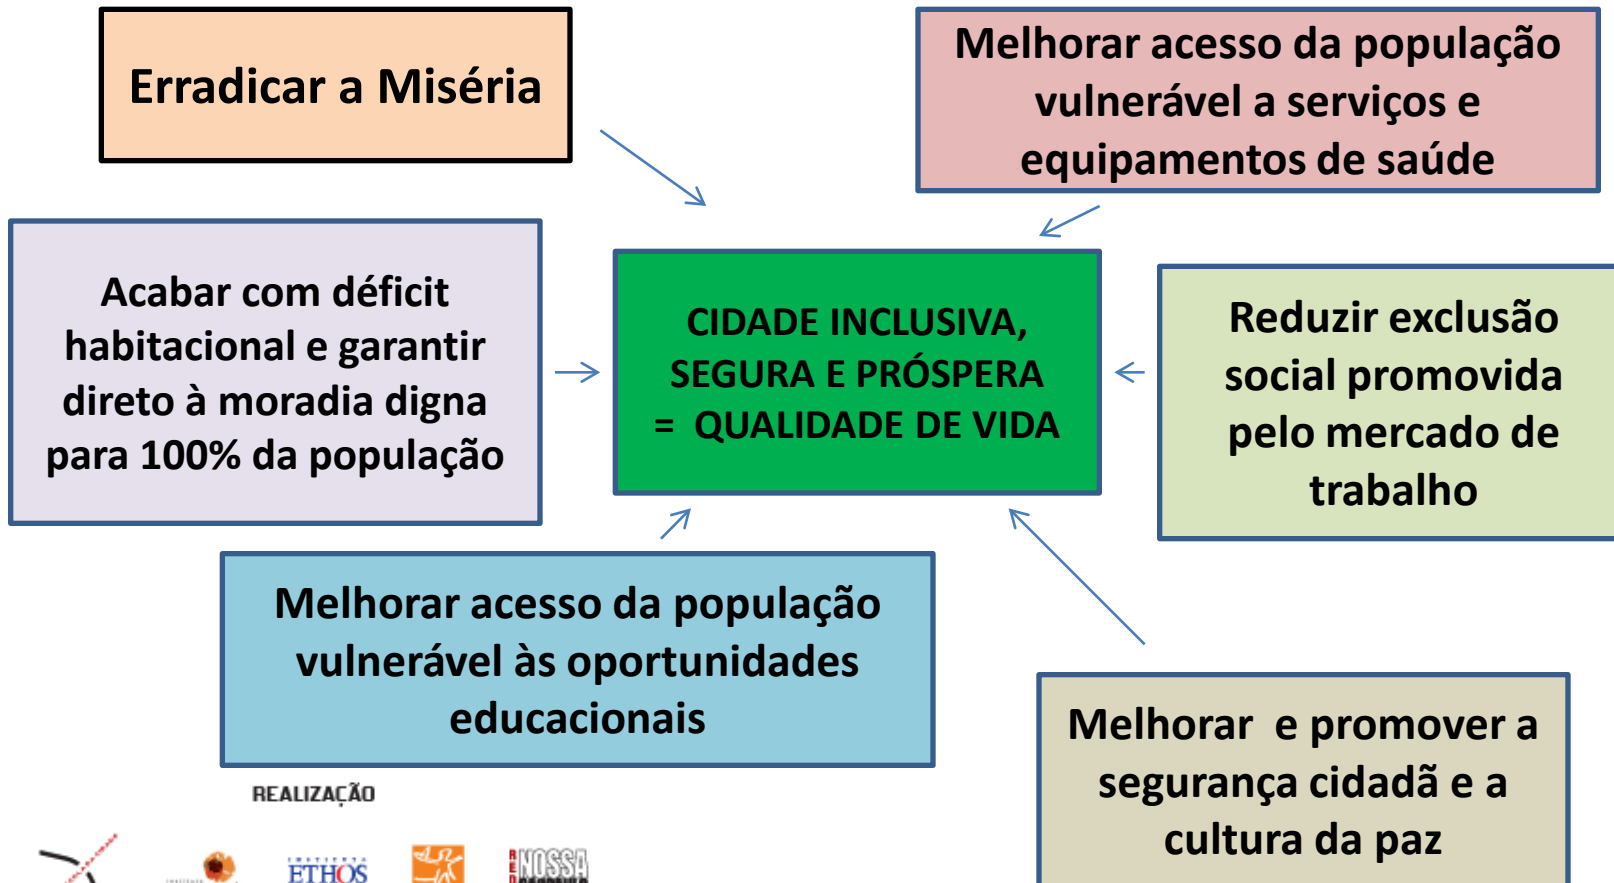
Erradicar a Miséria

Melhorar acesso da população vulnerável a serviços e equipamentos de saúde

Acabar com déficit habitacional e garantir direto à moradia digna para 100% da população

CIDADE INCLUSIVA, SEGURA E PRÓSPERA = QUALIDADE DE VIDA

Reduzir exclusão social promovida pelo mercado de trabalho

Melhorar acesso da população vulnerável às oportunidades educacionais

Melhorar e promover a segurança cidadã e a cultura da paz

REALIZAÇÃO

ETHOS

NOSSA